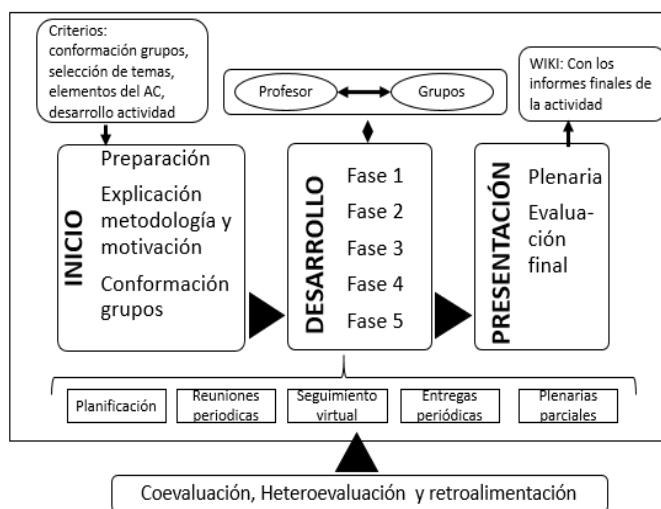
Criterios: conformación grupos, selección de temas, elementos del AC, desarrollo actividad

Profesor

Grupos

WIKI: Con los informes finales de la actividad

INICIO

Preparación

Explicación metodología y motivación

Conformación grupos

DESARROLLO

Fase 1

Fase 2

Fase 3

Fase 4

Fase 5

PRESENTACIÓN

Plenaria

Evaluación final

Planificación

Reuniones periodicas

Seguimiento virtual

Entregas periódicas

Plenarias parciales

Coevaluación, Heteroevaluación y retroalimentación